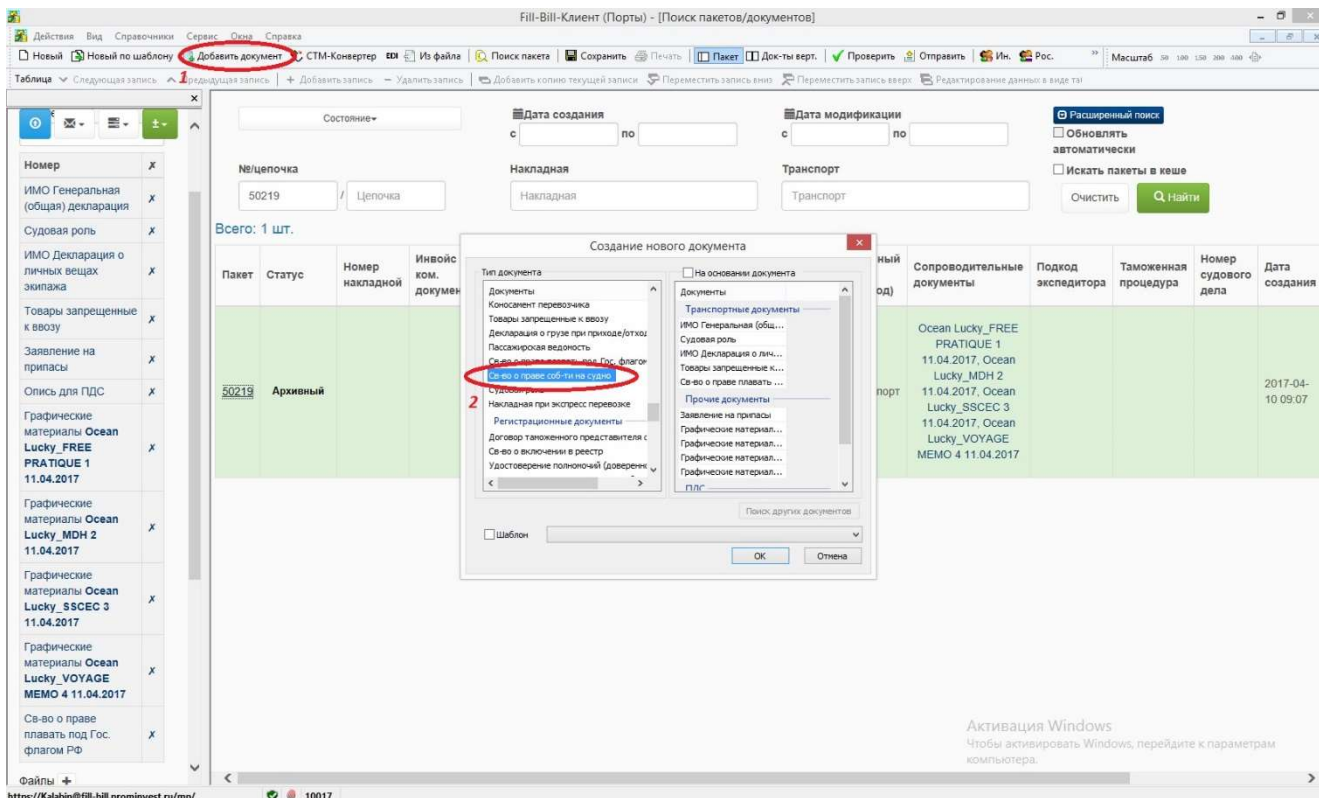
Fill-Bill-Клиент (Порты) - [Поиск пакетов/документов]

Действия Вид Справочники Сервис Окна Справка

Новый Новый по шаблону Добавить документ СТМ-Конвертер EDI Из файла Поиск пакета Сохранить Печать Пакет Док-ты верт. Проверить Отправить Ин. Рос. Масштаб 50 100 150 200 400

Таблица Следующая запись 1 Предыдущая запись + Добавить запись − Удалить запись Добавить копию текущей записи Переместить запись вниз Переместить запись вверх Редактирование данных в виде та

| Номер | ✗ |
|---|---|
| ИМО Генеральная (общая) декларация | ✗ |
| Судовая роль | ✗ |
| ИМО Декларация о личных вещах экипажа | ✗ |
| Товары запрещенные к ввозу | ✗ |
| Заявление на припасы | ✗ |
| Опись для ПДС | ✗ |
| Графические материалы Ocean Lucky_FREE PRATIQUE 1 11.04.2017 | ✗ |
| Графические материалы Ocean Lucky_MDH 2 11.04.2017 | ✗ |
| Графические материалы Ocean Lucky_SSCEC 3 11.04.2017 | ✗ |
| Графические материалы Ocean Lucky_VOYAGE MEMO 4 11.04.2017 | ✗ |
| Св-во о праве плавать под Гос. флагом РФ | ✗ |

Файлы +

Состояние
Дата создания с по
Дата модификации с по
Расширенный поиск
Обновлять автоматически
№/цепочка
50219 / Цепочка
Накладная
Накладная
Транспорт
Транспорт
Искать пакеты в кеше
Очистить
Найти

Всего: 1 шт.

| Пакет | Статус | Номер накладной | Инвойс ком. докумен | ный од) | Сопроводительные документы | Подкод экспедитора | Таможенная процедура | Номер судового дела | Дата создания |
|---|---|---|---|---|---|---|---|---|---|
| 50219 | Архивный | | | порт | Ocean Lucky_FREE PRATIQUE 1 11.04.2017, Ocean Lucky_MDH 2 11.04.2017, Ocean Lucky_SSCEC 3 11.04.2017, Ocean Lucky_VOYAGE MEMO 4 11.04.2017 | | | | 2017-04-10 09:07 |

Создание нового документа

Тип документа
Документы
Коносамент перевозчика
Товары запрещенные к ввозу
Декларация о грузе при приходе/отход
Пассажирская ведомость
Св-во о праве плавать под Гос. флагом
Св-во о праве соб-ти на судно
Судовая роль
2
Накладная при экспресс перевозке
Регистрационные документы
Договор таможенного представителя с
Св-во о включении в реестр
Удостоверение полномочий (доверенн

На основании документа
Документы
Транспортные документы
ИМО Генеральная (общ...
Судовая роль
ИМО Декларация о лич...
Товары запрещенные к...
Св-во о праве плавать ...
Прочие документы
Заявление на припасы
Графические материал...
Графические материал...
Графические материал...
Графические материал...
ПДС

Поиск других документов
Шаблон
ОК Отмена

Активация Windows
Чтобы активировать Windows, перейдите к параметрам компьютера.

https://Kalabin@fill-bill.prominvest.ru/mp/ 10017